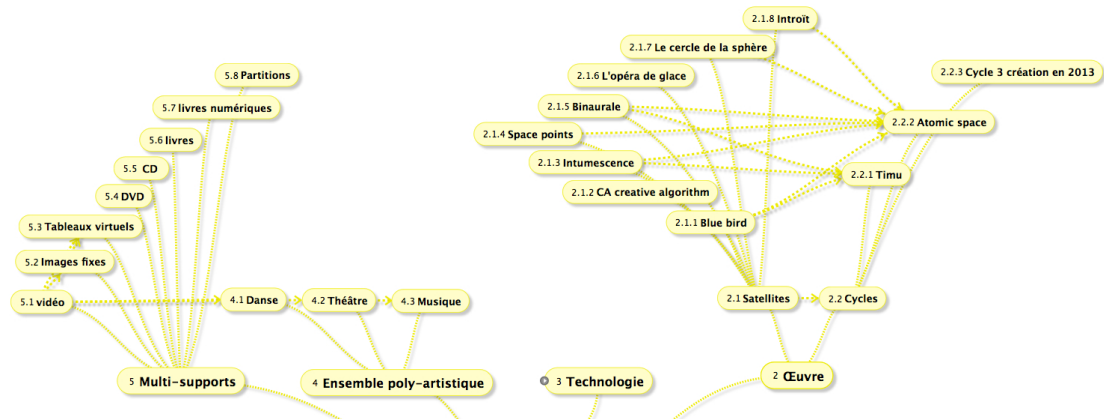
2.1.8 Introït
2.1.7 Le cercle de la sphère
2.1.6 L'opéra de glace
2.2.3 Cycle 3 création en 2013
2.1.5 Binaurale
2.2.2 Atomic space
2.1.4 Space points
2.1.3 Intumescence
2.2.1 Timu
2.1.2 CA creative algorithm
2.1.1 Blue bird
2.1 Satellites
2.2 Cycles
2 Œuvre
3 Technologie

5.8 Partitions
5.7 livres numériques
5.6 livres
5.5 CD
5.4 DVD
5.3 Tableaux virtuels
5.2 Images fixes
5.1 vidéo
4.1 Danse
4.2 Théâtre
4.3 Musique
5 Multi-supports
4 Ensemble poly-artistique